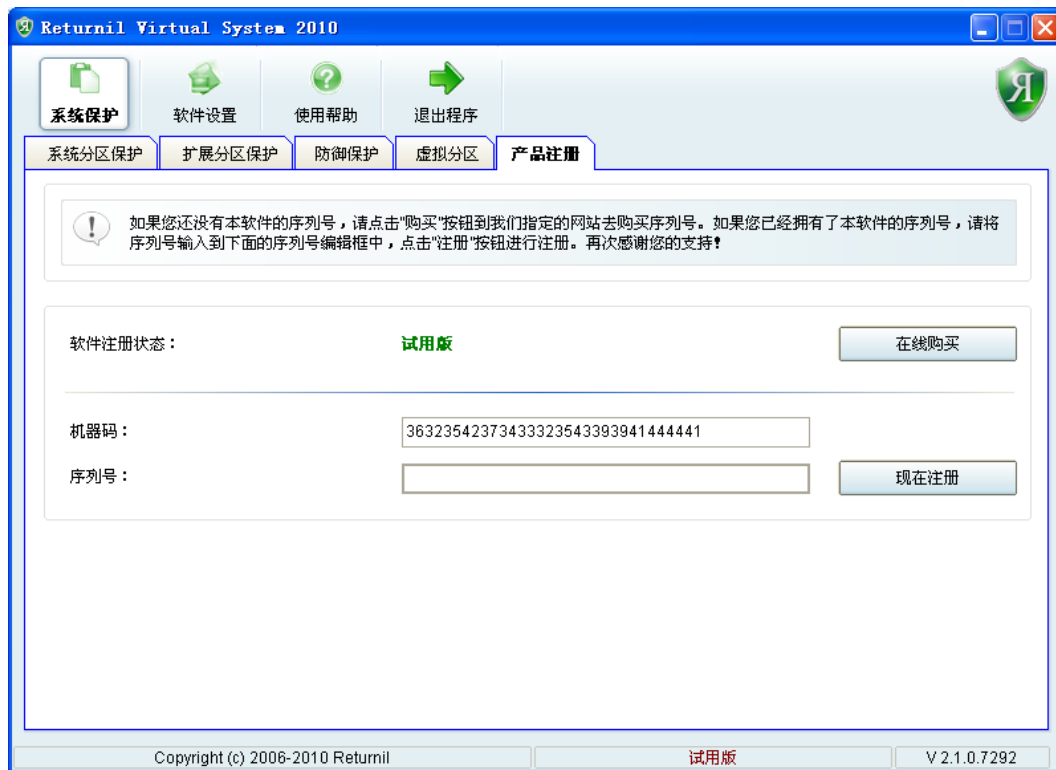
Returnil Virtual System 2010

系统保护
软件设置
使用帮助
退出程序

系统分区保护
扩展分区保护
防御保护
虚拟分区
产品注册

如果您还没有本软件的序列号，请点击"购买"按钮到我们指定的网站去购买序列号。如果您已经拥有了本软件的序列号，请将序列号输入到下面的序列号编辑框中，点击"注册"按钮进行注册。再次感谢您的支持！

软件注册状态：
试用版
在线购买

机器码：
3632354237343332354339394144441

序列号：
现在注册

Copyright (c) 2006-2010 Returnil
试用版
V 2.1.0.7292